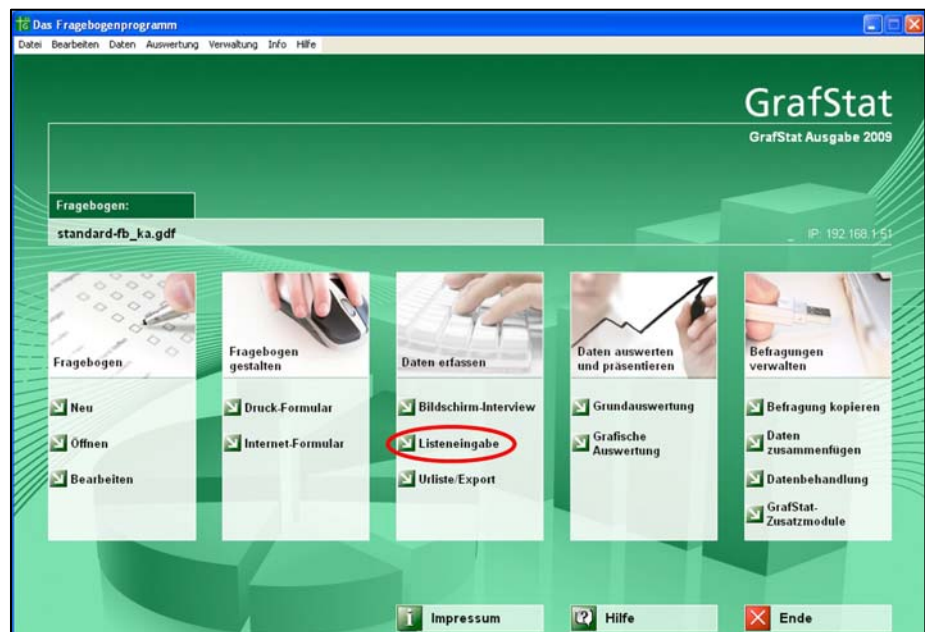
Das Fragebogenprogramm

Datei Bearbeiten Daten Auswertung Verwaltung Info Hilfe

GrafStat
GrafStat Ausgabe 2009

Fragebogen:
standard-fb_ka.gdf

IP: 192.168.1.51

Fragebogen
Neu
Öffnen
Bearbeiten

Fragebogen gestalten
Druck-Formular
Internet-Formular

Daten erfassen
Bildschirm-Interview
Listeneingabe
Urliste/Export

Daten auswerten und präsentieren
Grundauswertung
Grafische Auswertung

Befragungen verwalten
Befragung kopieren
Daten zusammenfügen
Datenbehandlung
GrafStat-Zusatzmodule

Impressum
Hilfe
Ende